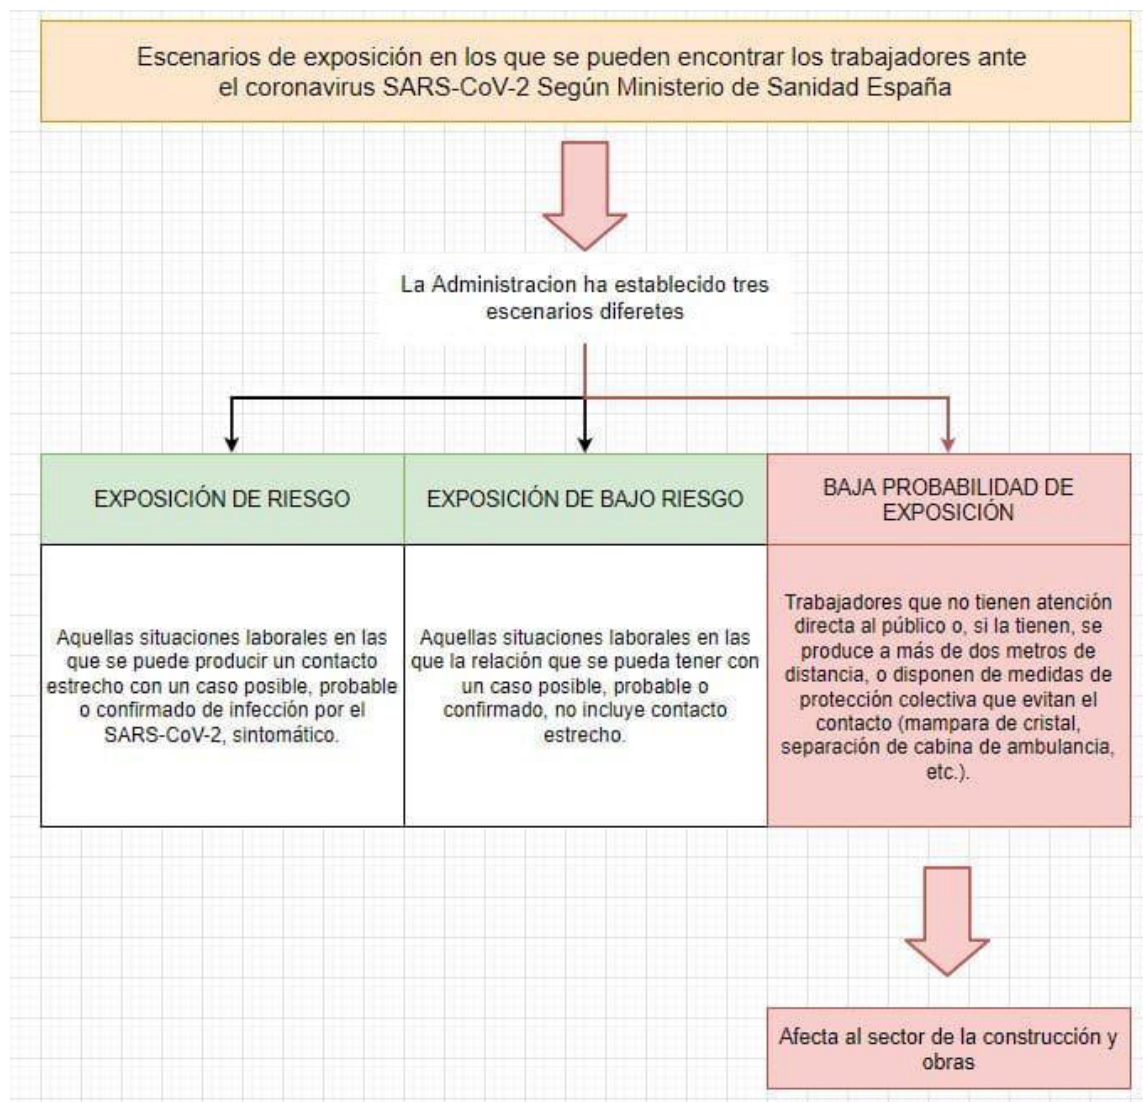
Escenarios de exposición en los que se pueden encontrar los trabajadores ante el coronavirus SARS-CoV-2 Según Ministerio de Sanidad España

La Administracion ha establecido tres escenarios diferetes

| EXPOSICIÓN DE RIESGO | EXPOSICIÓN DE BAJO RIESGO | BAJA PROBABILIDAD DE EXPOSICIÓN |
|---|---|---|
| Aquellas situaciones laborales en las que se puede producir un contacto estrecho con un caso posible, probable o confirmado de infección por el SARS-CoV-2, sintomático. | Aquellas situaciones laborales en las que la relación que se pueda tener con un caso posible, probable o confirmado, no incluye contacto estrecho. | Trabajadores que no tienen atención directa al público o, si la tienen, se produce a más de dos metros de distancia, o disponen de medidas de protección colectiva que evitan el contacto (mampara de cristal, separación de cabina de ambulancia, etc.). |

Afecta al sector de la construcción y obras